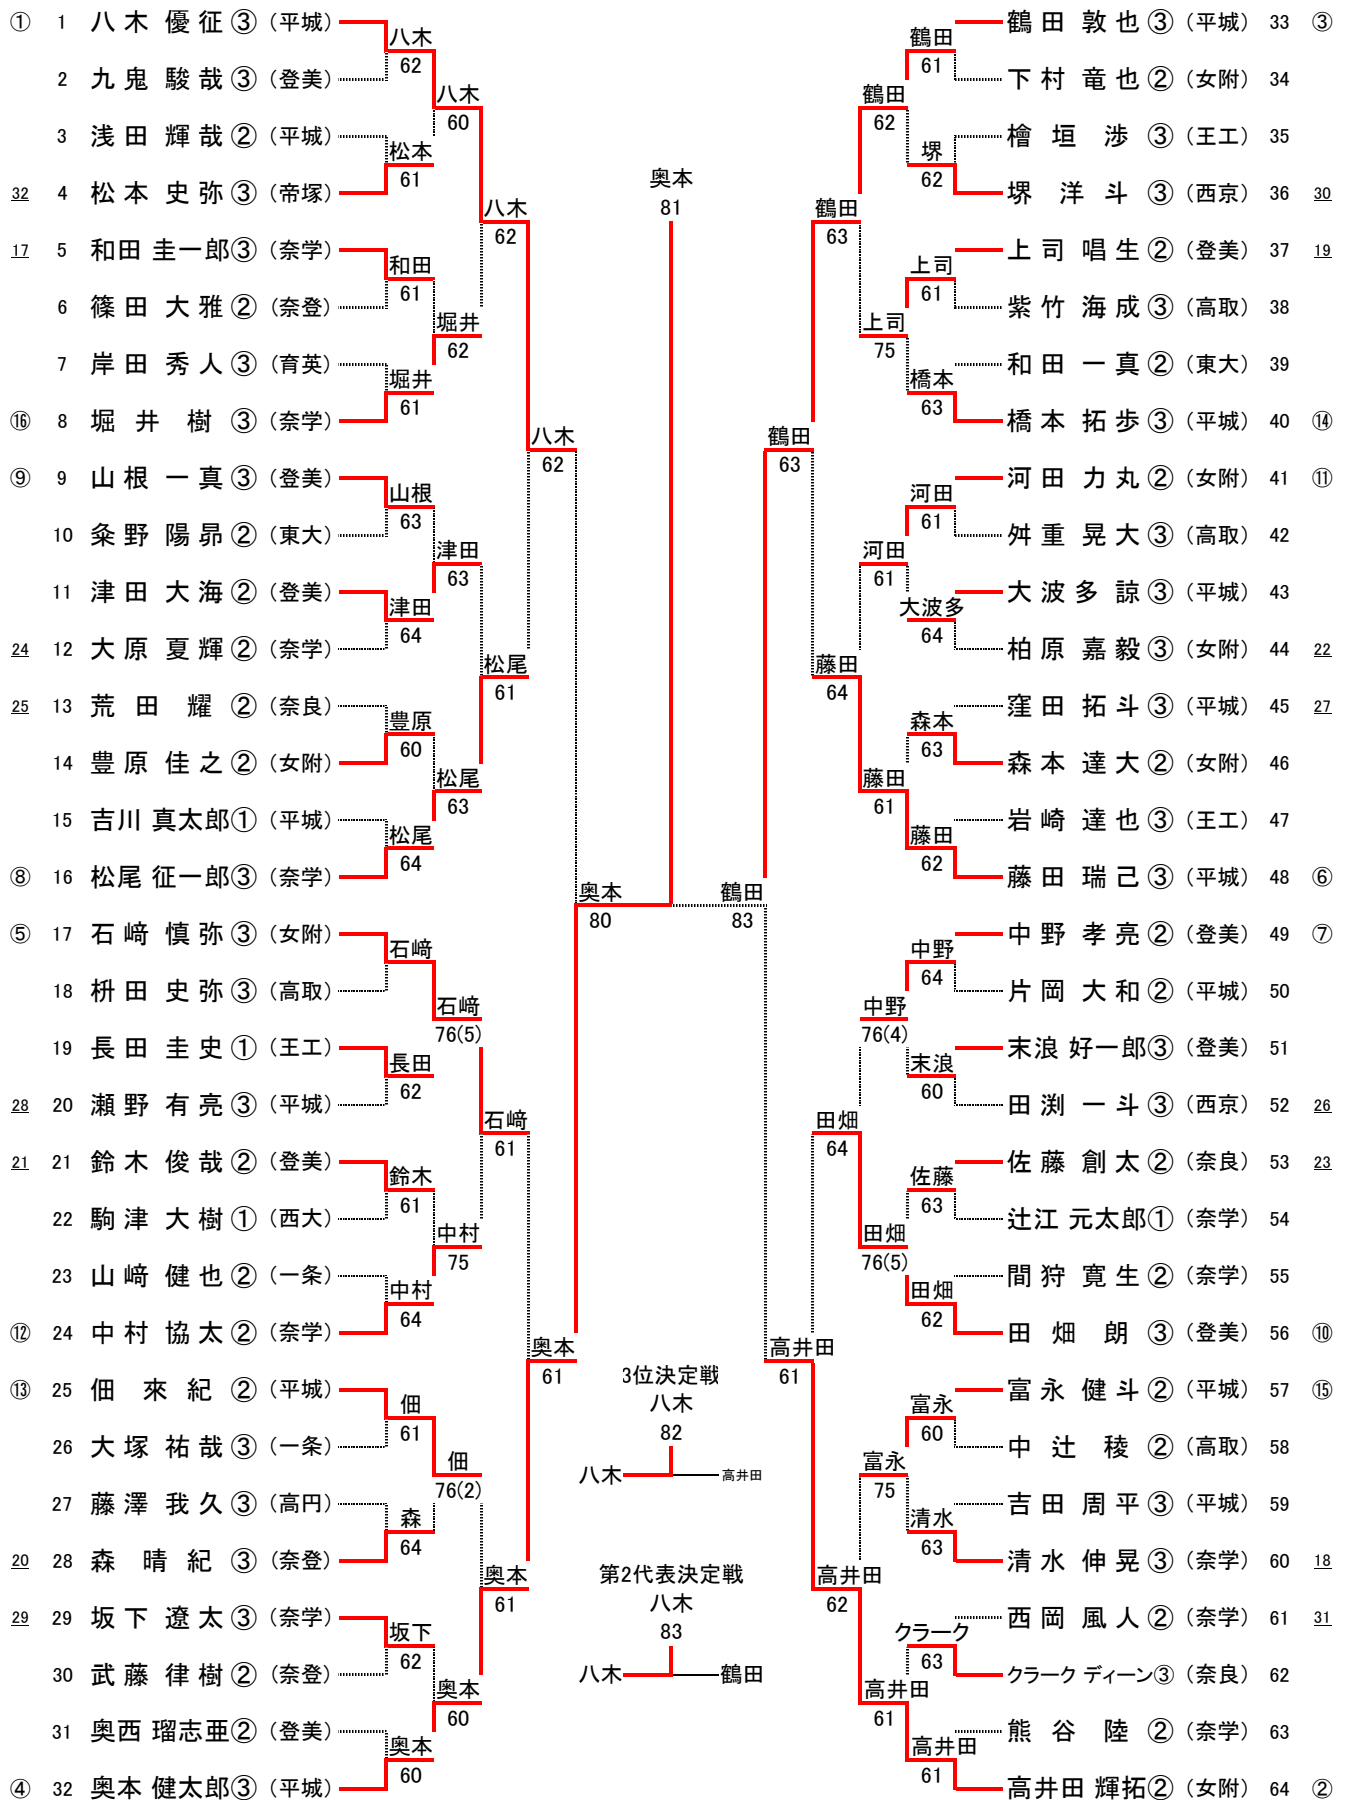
① 1 八木 優征③（平城）
2 九鬼 駿哉③（登美）
3 浅田 輝哉②（平城）
32 4 松本 史弥③（帝塚）
17 5 和田 圭一郎③（奈学）
6 篠田 大雅②（奈登）
7 岸田 秀人③（育英）
⑯ 8 堀井 樹③（奈学）
⑨ 9 山根 一真③（登美）
10 粂野 陽昴②（東大）
11 津田 大海②（登美）
24 12 大原 夏輝②（奈学）
25 13 荒田 耀②（奈良）
14 豊原 佳之②（女附）
15 吉川 真太郎①（平城）
⑧ 16 松尾 征一郎③（奈学）
⑤ 17 石﨑 慎弥③（女附）
18 枡田 史弥③（高取）
19 長田 圭史①（王工）
28 20 瀬野 有亮③（平城）
21 21 鈴木 俊哉②（登美）
22 駒津 大樹①（西大）
23 山﨑 健也②（一条）
⑫ 24 中村 協太②（奈学）
⑬ 25 佃 來紀②（平城）
26 大塚 祐哉③（一条）
27 藤澤 我久③（高円）
20 28 森 晴紀③（奈登）
29 29 坂下 遼太③（奈学）
30 武藤 律樹②（奈登）
31 奥西 瑠志亜②（登美）
④ 32 奥本 健太郎③（平城）

八木 62
松本 61
和田 61
堀井 61
山根 63
津田 64
豊原 60
松尾 64
石﨑
長田 62
鈴木 61
中村 64
佃 61
森 64
坂下 62
奥本 60

八木 60
堀井 62
津田 63
松尾 63
石﨑 76(5)
中村 75
佃 76(2)
奥本 60

八木 62
松尾 61
石﨑 61
奥本 61

八木 62
奥本 61

奥本 80
鶴田 83

奥本
81

3位決定戦
八木
82
八木 高井田

第2代表決定戦
八木
83
八木 鶴田

鶴田 63
高井田 61

鶴田 63
藤田 64
田畑 64
高井田 62

鶴田 62
上司 75
河田 61
藤田 61
中野 76(4)
田畑 76(5)
富永 75
高井田 61

鶴田 61
堺 62
上司 61
橋本 63
河田 61
大波多 64
森本 63
藤田 62
中野 64
末浪 60
佐藤 63
田畑 62
富永 60
清水 63
クラーク 63
高井田 61

鶴田 敦也③（平城） 33 ③
下村 竜也②（女附） 34
檜垣 渉③（王工） 35
堺 洋斗③（西京） 36 30
上司 唱生②（登美） 37 19
紫竹 海成③（高取） 38
和田 一真②（東大） 39
橋本 拓歩③（平城） 40 ⑭
河田 力丸②（女附） 41 ⑪
舛重 晃大③（高取） 42
大波多 諒③（平城） 43
柏原 嘉毅③（女附） 44 22
窪田 拓斗③（平城） 45 27
森本 達大②（女附） 46
岩崎 達也③（王工） 47
藤田 瑞己③（平城） 48 ⑥
中野 孝亮②（登美） 49 ⑦
片岡 大和②（平城） 50
末浪 好一郎③（登美） 51
田渕 一斗③（西京） 52 26
佐藤 創太②（奈良） 53 23
辻江 元太郎①（奈学） 54
間狩 寛生②（奈学） 55
田畑 朗③（登美） 56 ⑩
富永 健斗②（平城） 57 ⑮
中辻 稜②（高取） 58
吉田 周平③（平城） 59
清水 伸晃③（奈学） 60 18
西岡 風人②（奈学） 61 31
クラーク ディーン③（奈良） 62
熊谷 陸②（奈学） 63
高井田 輝拓②（女附） 64 ②